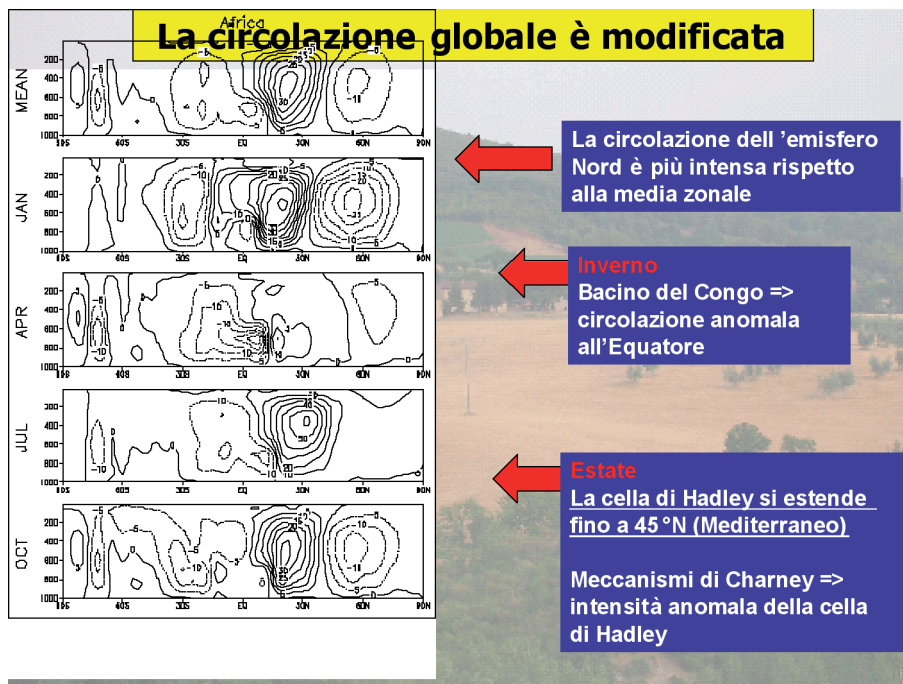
La circolazione globale è modificata

Africa

MEAN
JAN
APR
JUL
OCT

200
400
600
800
1000

90S 60S 30S EQ 30N 60N 90N

La circolazione dell ’emisfero Nord è più intensa rispetto alla media zonale

Inverno
Bacino del Congo => circolazione anomala all’Equatore

Estate
La cella di Hadley si estende fino a 45°N (Mediterraneo)

Meccanismi di Charney => intensità anomala della cella di Hadley